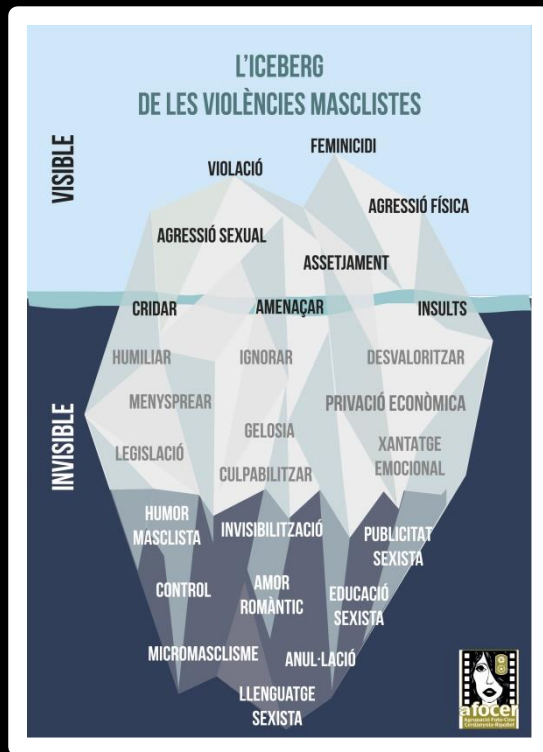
L'ICEBERG
DE LES VIOLÈNCIES MASCLISTES

VISIBLE

FEMINICIDI

VIOLACIÓ

AGRESSIÓ FÍSICA

AGRESSIÓ SEXUAL

ASSETJAMENT

CRIDAR

AMENAÇAR

INSULTS

INVISIBLE

HUMILIAR

IGNORAR

DESVALORITZAR

MENYSPREAR

PRIVACIÓ ECONÒMICA

GELOSIA

LEGISLACIÓ

XANTATGE EMOCIONAL

CULPABILITZAR

HUMOR MASCLISTA

INVISIBILITZACIÓ

PUBLICITAT SEXISTA

CONTROL

AMOR ROMÀNTIC

EDUCACIÓ SEXISTA

MICROMASCLISME

ANUL·LACIÓ

LLENGUATGE SEXISTA

afocer
Agrupación Foto-Cine
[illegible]